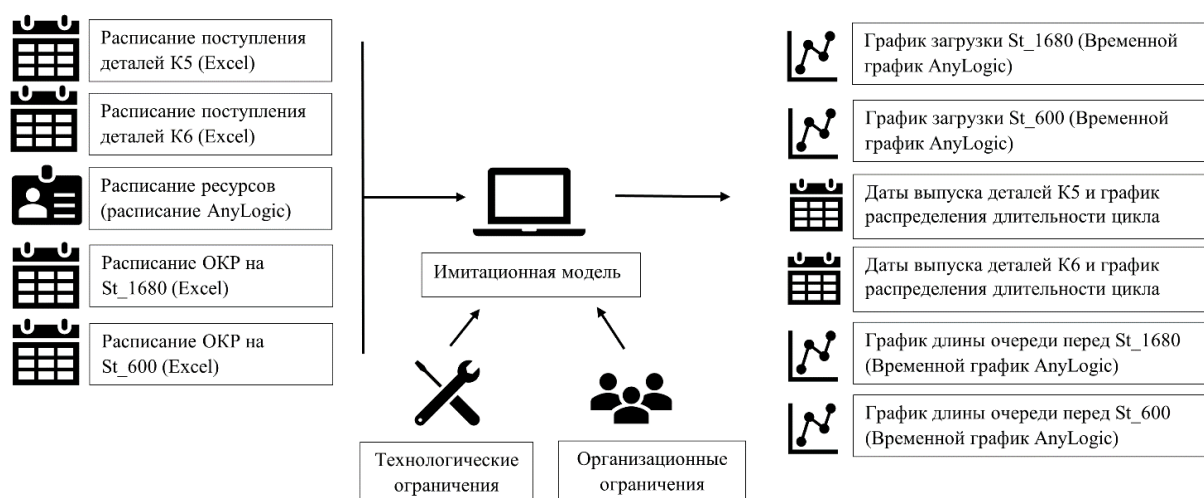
Расписание поступления деталей К5 (Excel)

Расписание поступления деталей К6 (Excel)

Расписание ресурсов (расписание AnyLogic)

Расписание ОКР на St_1680 (Excel)

Расписание ОКР на St_600 (Excel)

Имитационная модель

Технологические ограничения

Организационные ограничения

График загрузки St_1680 (Временной график AnyLogic)

График загрузки St_600 (Временной график AnyLogic)

Даты выпуска деталей К5 и график распределения длительности цикла

Даты выпуска деталей К6 и график распределения длительности цикла

График длины очереди перед St_1680 (Временной график AnyLogic)

График длины очереди перед St_600 (Временной график AnyLogic)